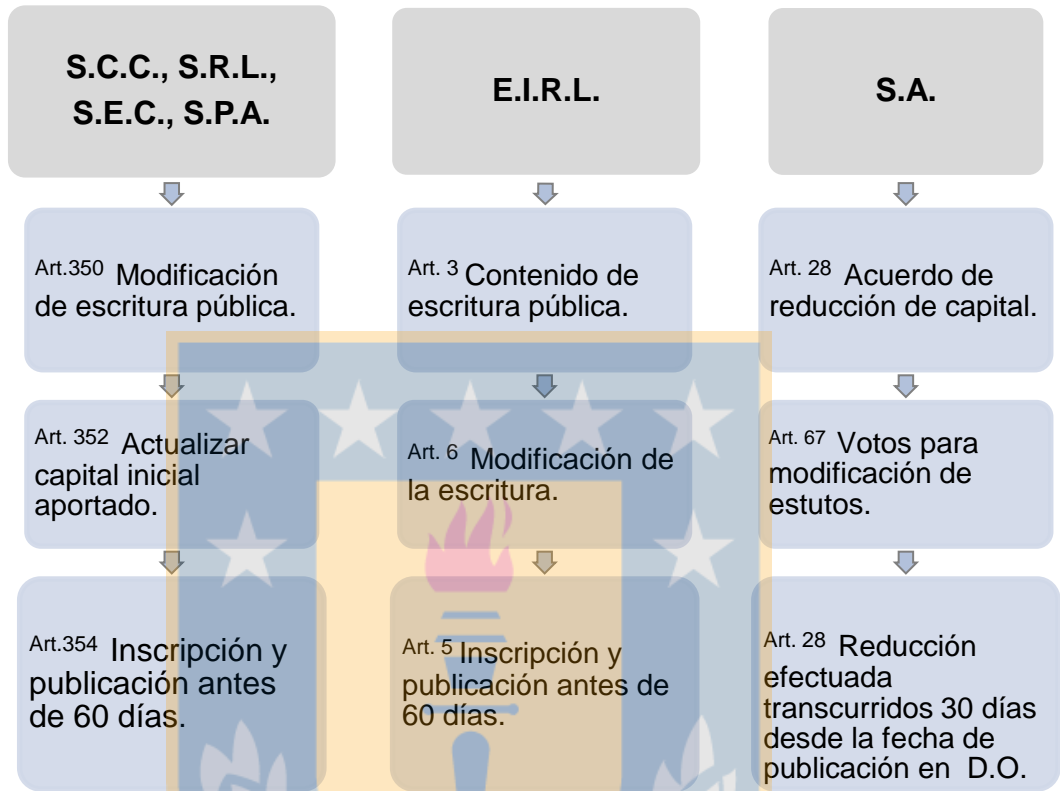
S.C.C., S.R.L., S.E.C., S.P.A.

Art.350 Modificación de escritura pública.

Art. 352 Actualizar capital inicial aportado.

Art.354 Inscripción y publicación antes de 60 días.

E.I.R.L.

Art. 3 Contenido de escritura pública.

Art. 6 Modificación de la escritura.

Art. 5 Inscripción y publicación antes de 60 días.

S.A.

Art. 28 Acuerdo de reducción de capital.

Art. 67 Votos para modificación de estutos.

Art. 28 Reducción efectuada transcurridos 30 días desde la fecha de publicación en D.O.